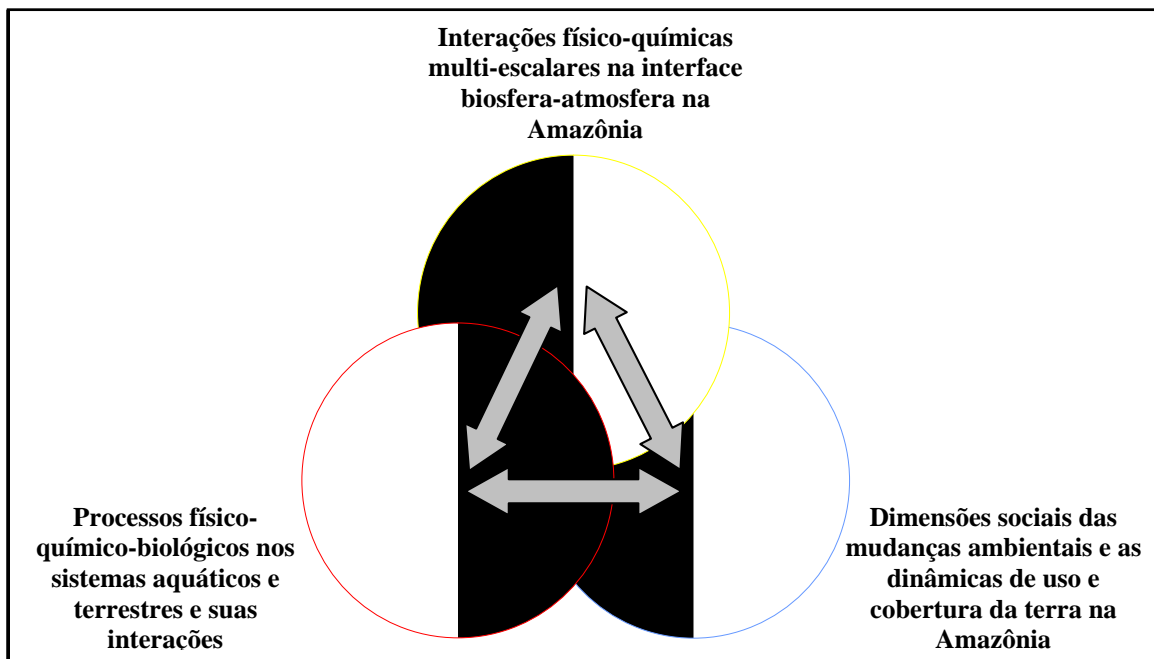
Interações físico-químicas multi-escalares na interface biosfera-atmosfera na Amazônia

Processos físico-químico-biológicos nos sistemas aquáticos e terrestres e suas interações

Dimensões sociais das mudanças ambientais e as dinâmicas de uso e cobertura da terra na Amazônia